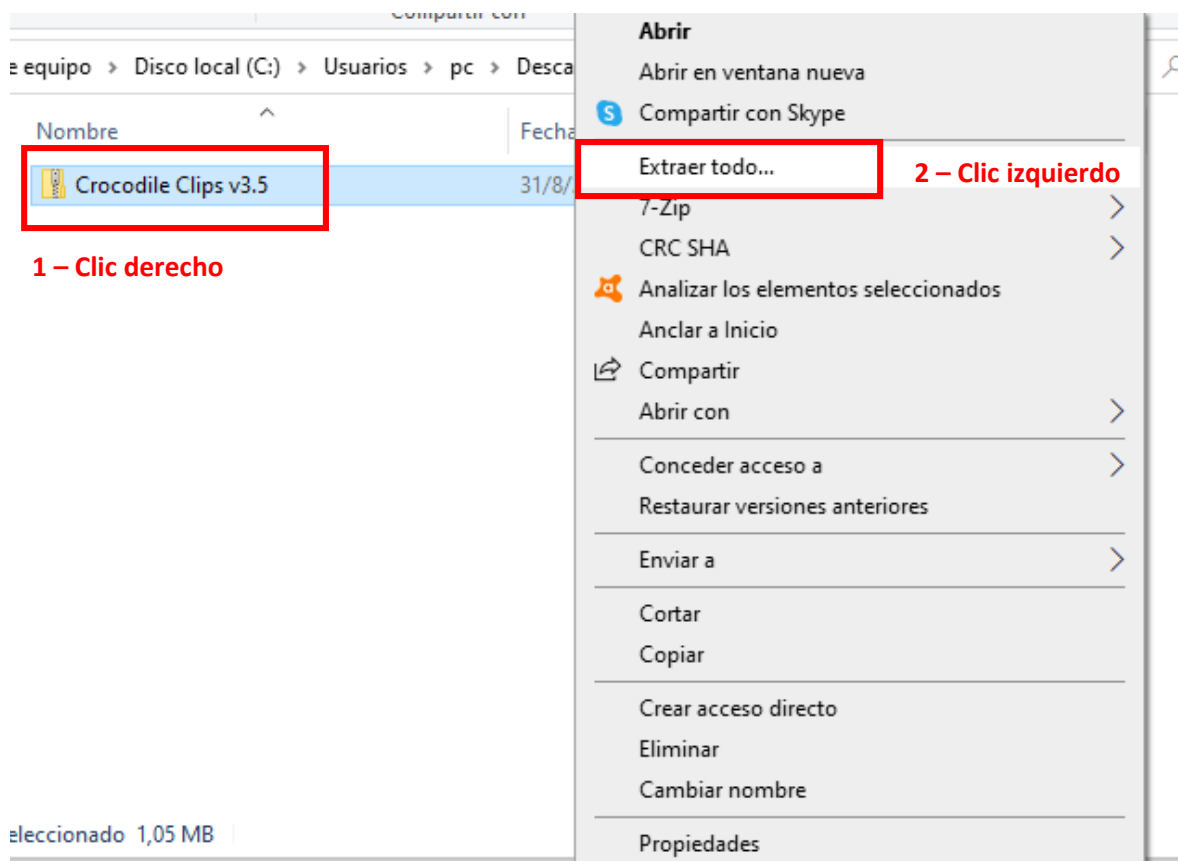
Compartir con

e equipo › Disco local (C:) › Usuarios › pc › Desca

Nombre

Fecha

Crocodile Clips v3.5

31/8/

1 – Clic derecho

Abrir
Abrir en ventana nueva
Compartir con Skype
Extraer todo...
7-Zip
CRC SHA
Analizar los elementos seleccionados
Anclar a Inicio
Compartir
Abrir con
Conceder acceso a
Restaurar versiones anteriores
Enviar a
Cortar
Copiar
Crear acceso directo
Eliminar
Cambiar nombre
Propiedades

2 – Clic izquierdo

eleccionado 1,05 MB